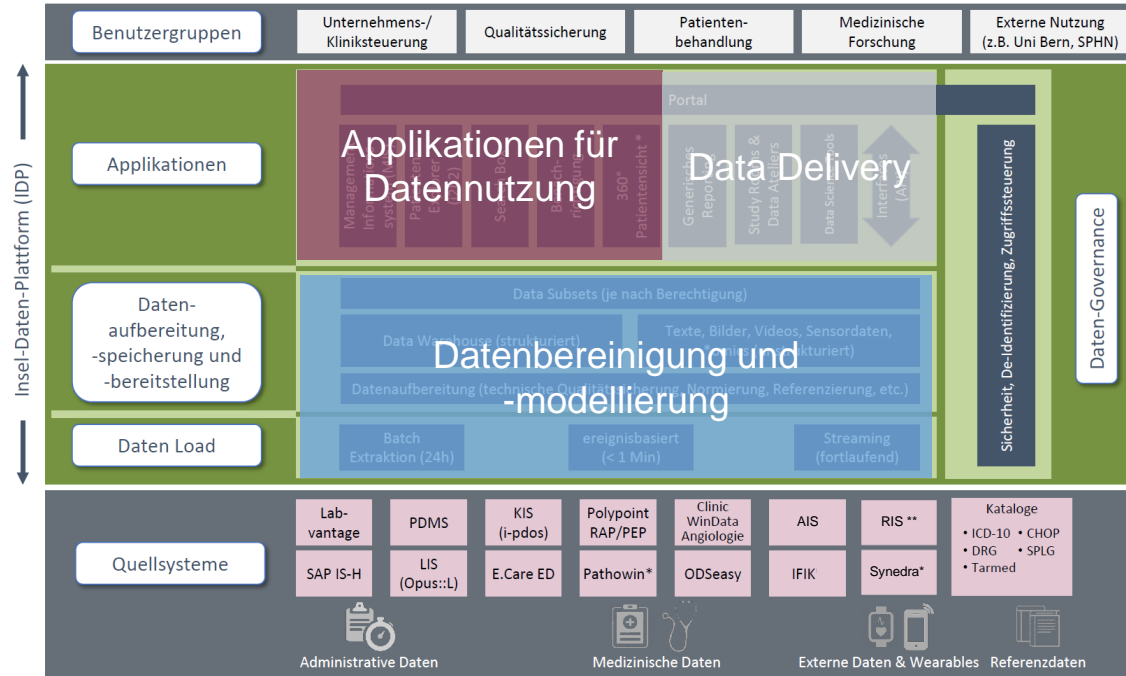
Benutzergruppen

Unternehmens-/ Kliniksteuerung

Qualitätssicherung

Patienten-behandlung

Medizinische Forschung

Externe Nutzung (z.B. Uni Bern, SPHN)

Insel-Daten-Plattform (IDP)

Applikationen

Portal

Applikationen für Datennutzung

Management Informationssystem

Patienten Explorer (i2b2)

Search Box

Berichterstattung

360° Patientensicht *

Data Delivery

Generisches Reporting

Study Rooms & Data Ateliers

Data Science Tools

Interfaces (API)

Sicherheit, De-Identifizierung, Zugriffssteuerung

Daten-Governance

Daten-aufbereitung, -speicherung und -bereitstellung

Data Subsets (je nach Berechtigung)

Data Warehouse (strukturiert)

Texte, Bilder, Videos, Sensordaten, ... (unstrukturiert)

Datenbereinigung und -modellierung

Datenaufbereitung (technische Qualitätssicherung, Normierung, Referenzierung, etc.)

Daten Load

Batch Extraktion (24h)

ereignisbasiert (< 1 Min)

Streaming (fortlaufend)

Quellsysteme

Lab-vantage

PDMS

KIS (i-pdos)

Polypoint RAP/PEP

Clinic WinData Angiologie

AIS

RIS **

Kataloge
• ICD-10 • CHOP
• DRG • SPLG
• Tarmed

SAP IS-H

LIS (Opus::L)

E.Care ED

Pathowin*

ODSeasy

IFIK

Synedra*

Administrative Daten

Medizinische Daten

Externe Daten & Wearables

Referenzdaten